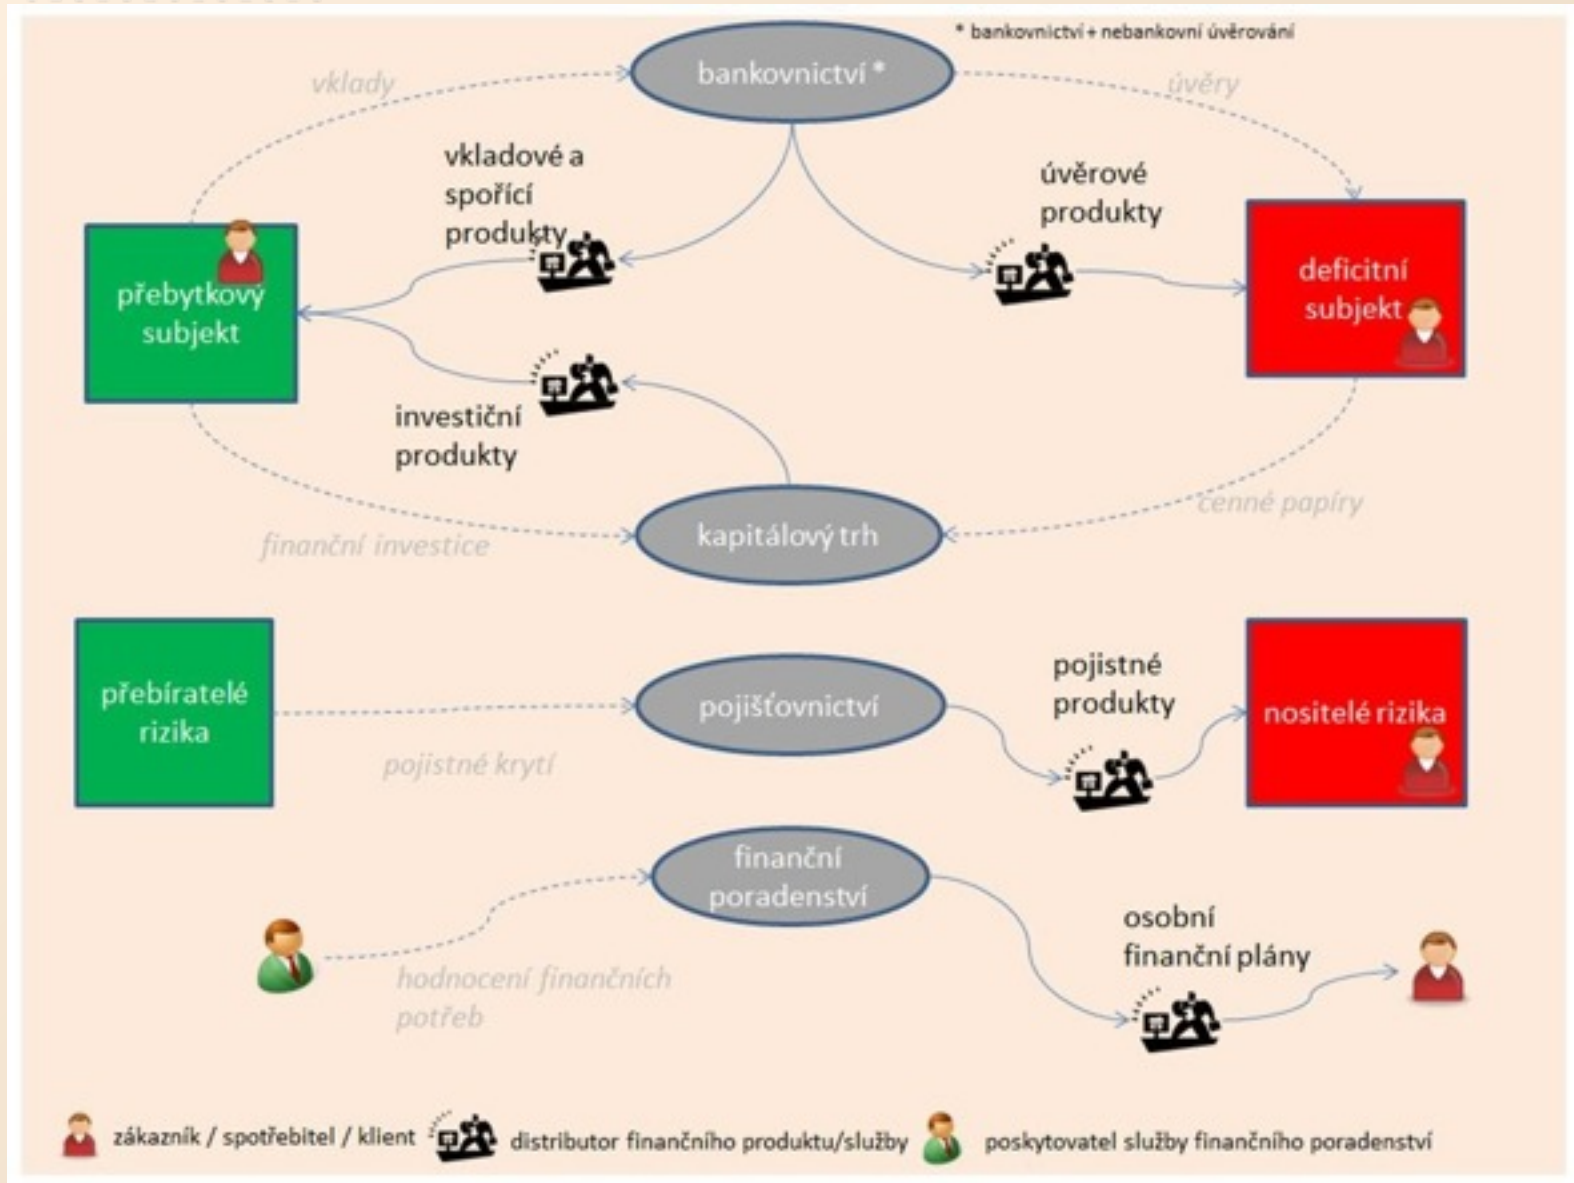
* bankovnictví + nebankovní úvěrování

vklady

bankovnictví *

úvěry

vkladové a spořící produkty

úvěrové produkty

přebytkový subjekt

deficitní subjekt

investiční produkty

kapitálový trh

cenné papíry

finanční investice

přebíratelé rizika

pojišťovnictví

pojistné produkty

nositelé rizika

pojistné krytí

finanční poradenství

osobní finanční plány

hodnocení finančních potřeb

zákazník / spotřebitel / klient

distributor finančního produktu/služby

poskytovatel služby finančního poradenství